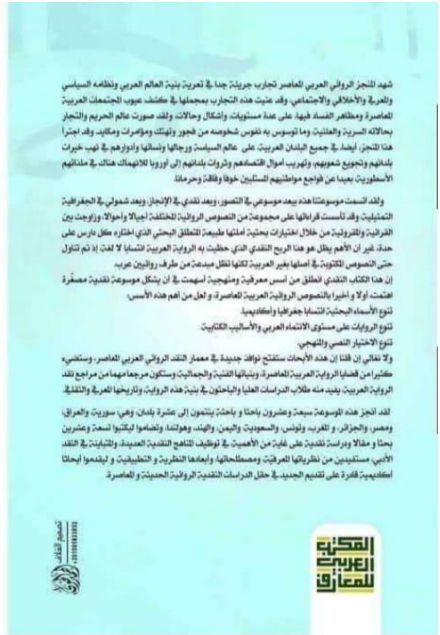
شهد المنجز الروائي العربي المعاصر تجارب جريئة جداً في تعرية بنية العالم العربي ونظامه السياسي والمعرفي والأخلاقي والاجتماعي، وقد عنيت هذه التجارب بمجملها في كشف عيوب المجتمعات العربية المعاصرة ومظاهر الفساد فيها على عدة مستويات وأشكال وحالات، ولقد صورت عالم الحريم والتجار بحالاته السرية والعلنية وما توسوس به نفوس شخوصه من فجور وتهتك ومؤامرات ومكائد، وقد اجترأ هذا المنجز أيضاً في جميع البلدان العربية على عالم السياسة ورجالها ونسائها وأدوارهم في نهب خيرات بلدانهم وتجويع شعوبهم، وتهريب أموال اقتصادهم وثروات بلدانهم إلى أوروبا للانهماك هناك في ملذاتهم الأسطورية بعيداً عن قواهع مواطنيهم المستلبين خوفاً وفاقة وحرماناً.

ولقد اتسمت موسوعتنا هذه ببعد موضوعي في التصور، وبعد نقدي في الإنجاز، وبعد شمولي في الجغرافية التمثيلية، وقد تأسست قراءتها على مجموعة من النصوص الروائية المختلفة أجيالاً وأحوالاً، وزاوجت بين القراءة والمقروء من خلال اختيارات يختص بها كل كاتب منا انطلاقاً من المنطلق البحثي الذي اختاره كل دارس على حدة. غير أن الأهم يظل هو هذا الربح النقدي الذي حظيت به الرواية العربية، لا لشيء إلا لأنها لم تتم تناول حتى النصوص المكتوبة في أصلها بغير العربية لكنها تظل مبدعة من طرف روائيين عرب.

إن هذا الكتاب النقدي انطلق من أسس معرفية ومنهجية أسهمت في أن يشكل موسوعة نقدية مصغرة اهتمت أولاً وأخيراً بالنصوص الروائية العربية المعاصرة، و لعل من أهم هذه الأسس:

تنوع الأسماء البحثية انتساباً جغرافياً وأكاديمياً.

تنوع الروايات على مستوى الانتماء العربي والأساليب الكتابية.

تنوع الاختيار النصي والمنهجي.

ولا نغالي إن قلنا إن هذه الأبحاث ستفتح نوافذ جديدة في معمار النقد الروائي العربي المعاصر، وستضيء كثيراً من قضايا الرواية العربية المعاصرة، وبنياتها الفنية والجمالية، وستكون مرجعاً مهماً من مراجع نقد الرواية العربية يفيد منه طلاب الدراسات العليا والباحثون في بنية هذه الرواية وتاريخها الفني والنقدي.

لقد أنجز هذه الموسوعة سبعة وعشرون باحثاً و باحثة ينتمون إلى عشرة بلدان وهي: سوريت والعراق، ومصر، والجزائر، و المغرب، وتونس، والسعودية واليمن، والهند، وهولندا، وقضاهوا لبكتبوا تسعة وعشرين بحثاً و مقالاً ودراسة نقدية على غاية من الأهمية في توظيف المناهج النقدية العديدة، والتباينة في النقد الأدبي، مستفيدين من نظرياتها المعرفية، ومصطلحاتها، وأبعادها النظرية، والتطبيقية، لتقدم أبحاثاً أكاديمية قادرة على تقديم الجديد في حقل الدراسات النقدية الروائية الحديثة والمعاصرة.

تصميم الغلاف

المكتب العربي للمعارف